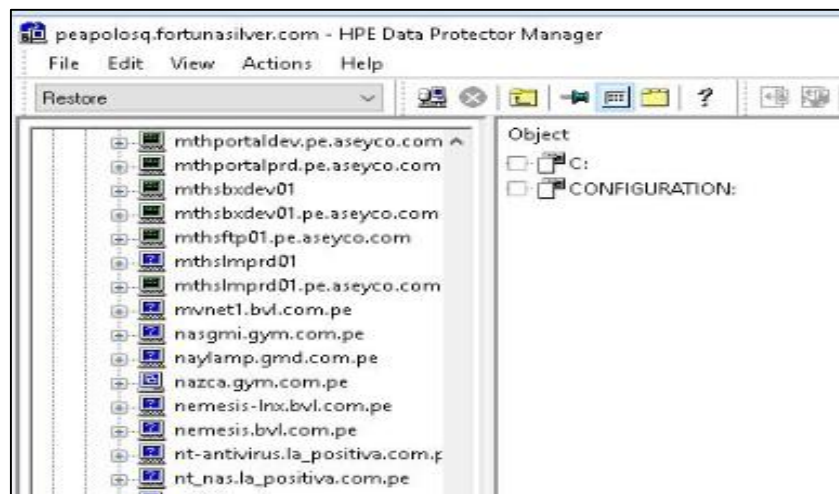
peapolosq.fortunasilver.com - HPE Data Protector Manager

File Edit View Actions Help

Restore

mthportaldev.pe.aseyco.com
mthportalprd.pe.aseyco.com
mthsbxdev01
mthsbxdev01.pe.aseyco.com
mthsftp01.pe.aseyco.com
mthslmprd01
mthslmprd01.pe.aseyco.com
mvnet1.bvl.com.pe
nasgmi.gym.com.pe
naylamp.gmd.com.pe
nazca.gym.com.pe
nemesis-lnx.bvl.com.pe
nemesis.bvl.com.pe
nt-antivirus.la_positiva.com.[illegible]
nt_nas.la_positiva.com.pe

Object
C:
CONFIGURATION: